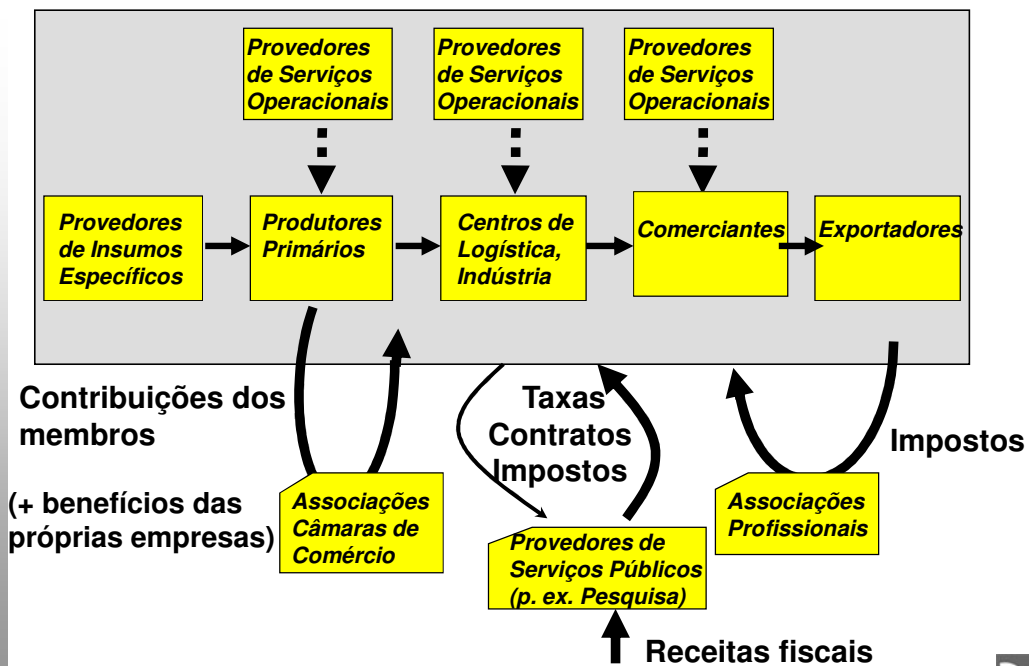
Provedores de Serviços Operacionais

Provedores de Serviços Operacionais

Provedores de Serviços Operacionais

Provedores de Insumos Específicos

Produtores Primários

Centros de Logística, Indústria

Comerciantes

Exportadores

Contribuições dos membros

(+ benefícios das próprias empresas)

Associações Câmaras de Comércio

Taxas Contratos Impostos

Provedores de Serviços Públicos (p. ex. Pesquisa)

Receitas fiscais

Associações Profissionais

Impostos